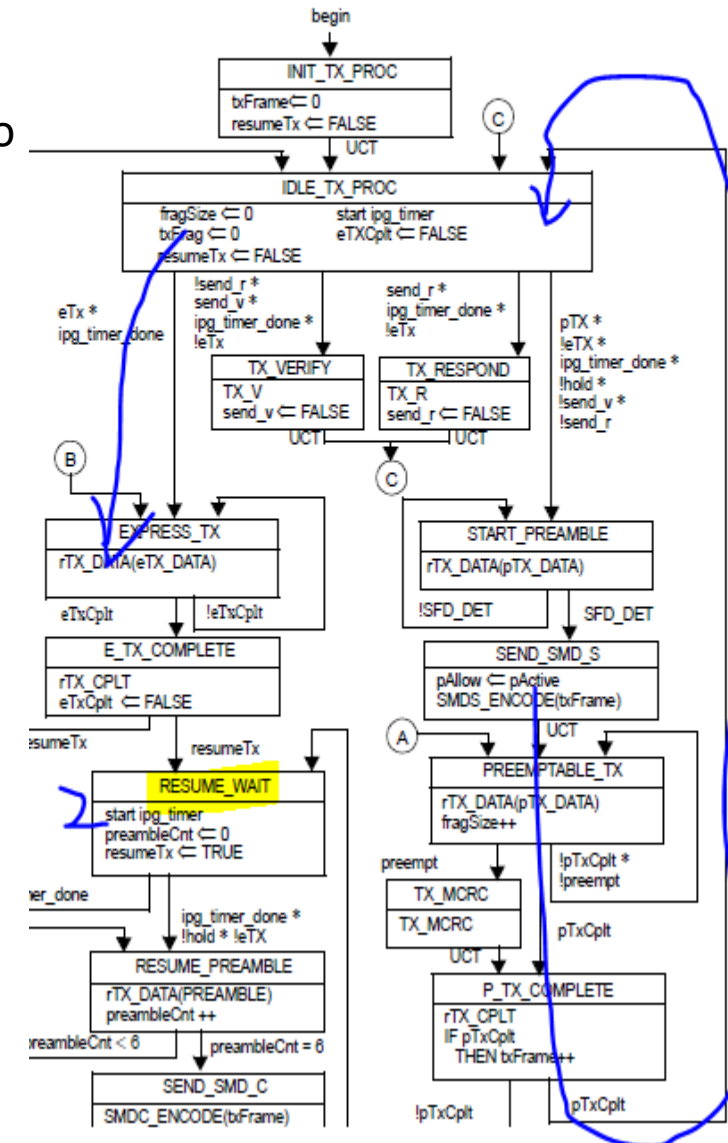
begin

INIT_TX_PROC
txFrame ⇐ 0
resumeTx ⇐ FALSE

o

C

UCT

IDLE_TX_PROC
fragSize ⇐ 0
txFrag ⇐ 0
resumeTx ⇐ FALSE
start ipg_timer
eTXCplt ⇐ FALSE

eTx *
ipg_timer_done

!send_r *
send_v *
ipg_timer_done *
!eTx

send_r *
ipg_timer_done *
!eTx

pTX *
!eTX *
ipg_timer_done *
!hold *
!send_v *
!send_r

TX_VERIFY
TX_V
send_v ⇐ FALSE

TX_RESPOND
TX_R
send_r ⇐ FALSE

UCT
UCT

B

C

EXPRESS_TX
rTX_DATA(eTX_DATA)

START_PREAMBLE
rTX_DATA(pTX_DATA)

eTxCplt
!eTxCplt

!SFD_DET
SFD_DET

E_TX_COMPLETE
rTX_CPLT
eTxCplt ⇐ FALSE

SEND_SMD_S
pAllow ⇐ pActive
SMDS_ENCODE(txFrame)

esumeTx
resumeTx

UCT

A

RESUME_WAIT
start ipg_timer
preambleCnt ⇐ 0
resumeTx ⇐ TRUE

PREEMPTABLE_TX
rTX_DATA(pTX_DATA)
fragSize++

preempt
!pTxCplt *
!preempt

er_done

TX_MCRC
TX_MCRC

ipg_timer_done *
!hold * !eTX

pTxCplt

UCT

RESUME_PREAMBLE
rTX_DATA(PREAMBLE)
preambleCnt ++

P_TX_COMPLETE
rTX_CPLT
IF pTxCplt
THEN txFrame++

reambleCnt < 6
preambleCnt = 6

SEND_SMD_C
SMDC_ENCODE(txFrame)

!pTxCplt
pTxCplt